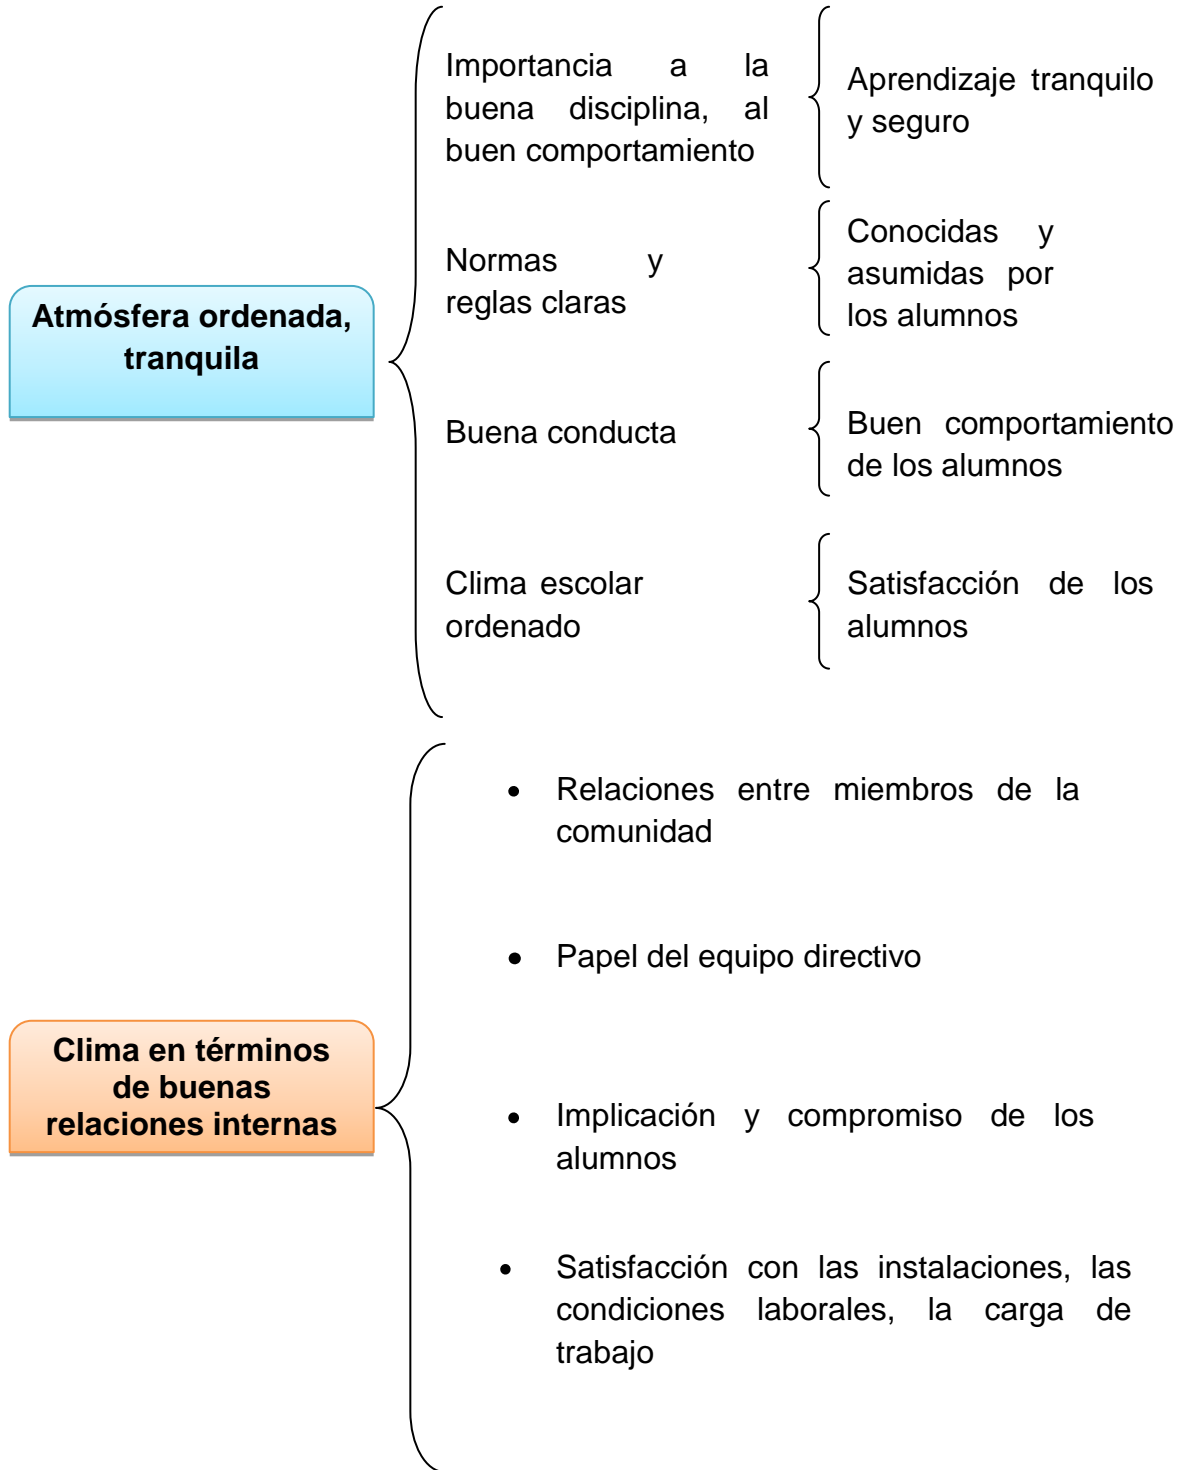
Atmósfera ordenada, tranquila

Importancia a la buena disciplina, al buen comportamiento

Aprendizaje tranquilo y seguro

Normas y reglas claras

Conocidas y asumidas por los alumnos

Buena conducta

Buen comportamiento de los alumnos

Clima escolar ordenado

Satisfacción de los alumnos

Clima en términos de buenas relaciones internas

- Relaciones entre miembros de la comunidad
- Papel del equipo directivo
- Implicación y compromiso de los alumnos
- Satisfacción con las instalaciones, las condiciones laborales, la carga de trabajo